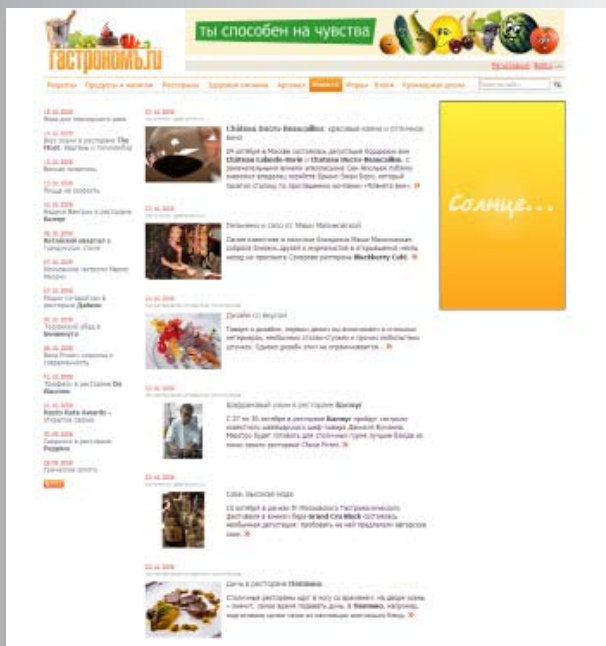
ГАСТРОНОМЪ.ru

ты способен на чувства

Регистрация | Войти

Рецепты | Продукты и магазины | Рестораны | Здоровое питание | Аперитив | Новости | Форум | Блоги | Кулинарные школы

Солнце...

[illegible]

Château Smith-Beausoleil: красивые имена и отличное вино

24 октября в Москве состоялась дегустация бордоских вин Château Cabede-Marie и Château Smith-Beausoleil. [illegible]

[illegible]

Пельмени и сало от Маши Малиновской

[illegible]

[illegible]

Дизайн со вкусом

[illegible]

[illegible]

Кондитерский ужин в ресторане Buttery

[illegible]

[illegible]

Саке. Высокая мода

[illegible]

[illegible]

Дичь в ресторане Ноллажа

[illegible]